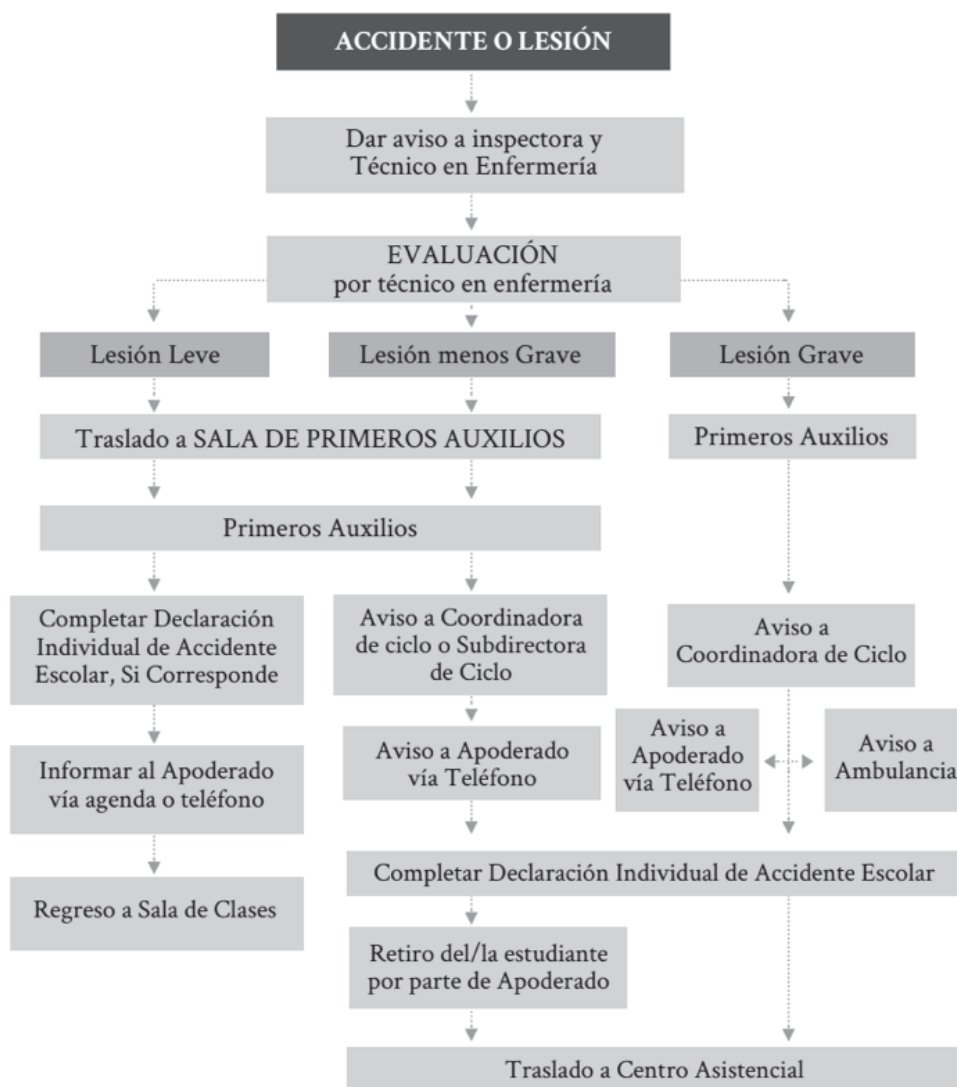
ACCIDENTE O LESIÓN

Dar aviso a inspectora y Técnico en Enfermería

EVALUACIÓN
por técnico en enfermería

Lesión Leve

Lesión menos Grave

Lesión Grave

Traslado a SALA DE PRIMEROS AUXILIOS

Primeros Auxilios

Primeros Auxilios

Completar Declaración Individual de Accidente Escolar, Si Corresponde

Informar al Apoderado vía agenda o teléfono

Regreso a Sala de Clases

Aviso a Coordinadora de ciclo o Subdirectora de Ciclo

Aviso a Apoderado vía Teléfono

Aviso a Coordinadora de Ciclo

Aviso a Apoderado vía Teléfono

Aviso a Ambulancia

Completar Declaración Individual de Accidente Escolar

Retiro del/la estudiante por parte de Apoderado

Traslado a Centro Asistencial